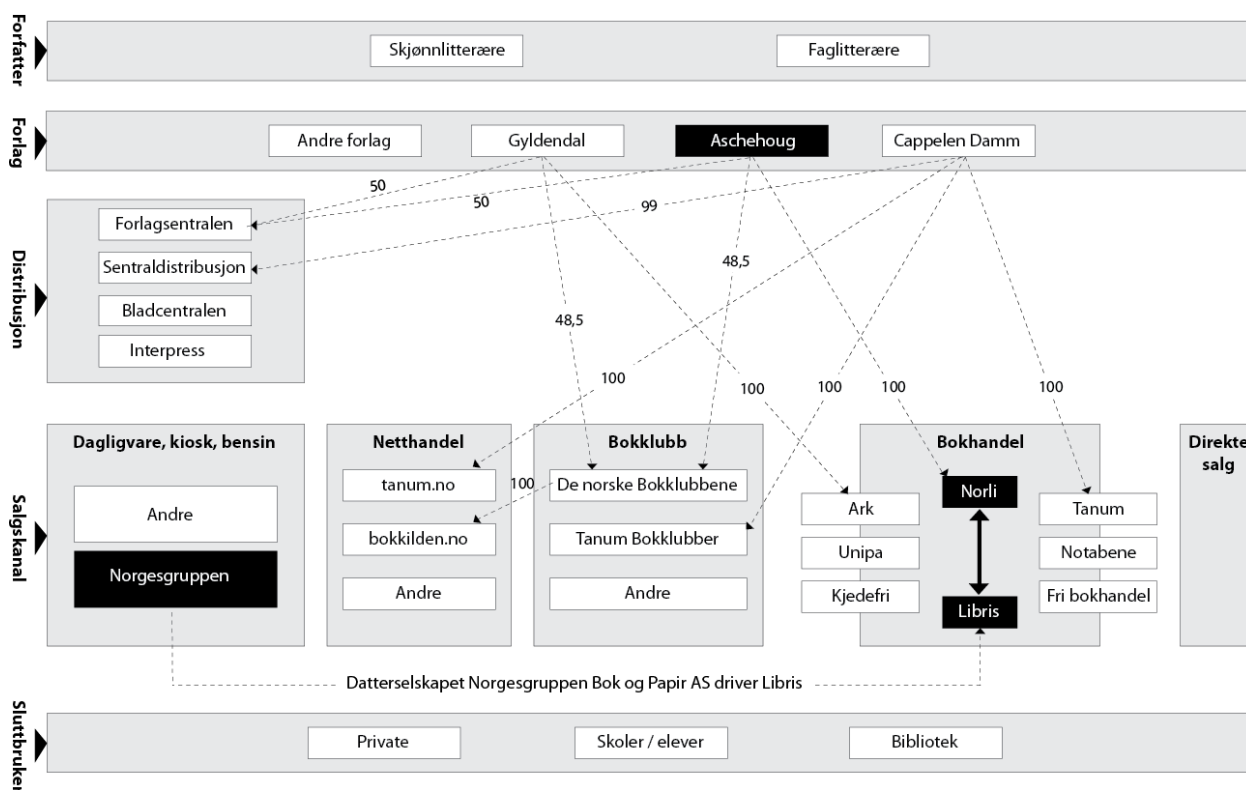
Forfatter

Skjønnlitterære

Faglitterære

Forlag

Andre forlag

Gyldendal

Aschehoug

Cappelen Damm

50

50

99

Distribusjon

Forlagsentralen

Sentraldistribusjon

Bladcentralen

Interpress

48,5

48,5

100

100

100

100

100

Salgskanal

Dagligvare, kiosk, bensin

Andre

Norgesgruppen

Netthandel

tanum.no

100

bokkilden.no

Andre

Bokklubb

De norske Bokklubbene

Tanum Bokklubber

Andre

Bokhandel

Ark

Unipa

Kjedefri

Norli

Libris

Tanum

Notabene

Fri bokhandel

Direkte salg

Datterselskapet Norgesgruppen Bok og Papir AS driver Libris

Sluttbruker

Private

Skoler / elever

Bibliotek